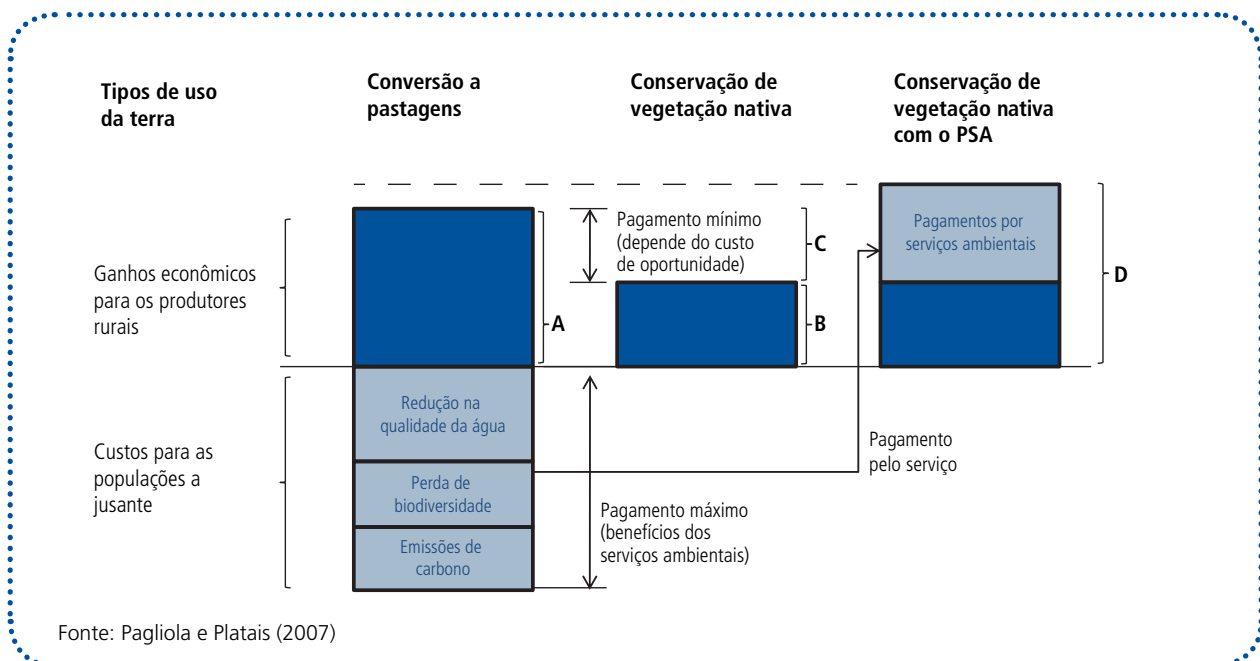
Tipos de uso da terra

Conversão a pastagens

Conservação de vegetação nativa

Conservação de vegetação nativa com o PSA

Ganhos econômicos para os produtores rurais

Pagamento mínimo (depende do custo de oportunidade)

C

A

B

Pagamentos por serviços ambientais

D

Custos para as populações a jusante

Redução na qualidade da água

Perda de biodiversidade

Emissões de carbono

Pagamento pelo serviço

Pagamento máximo (benefícios dos serviços ambientais)

Fonte: Pagliola e Platais (2007)